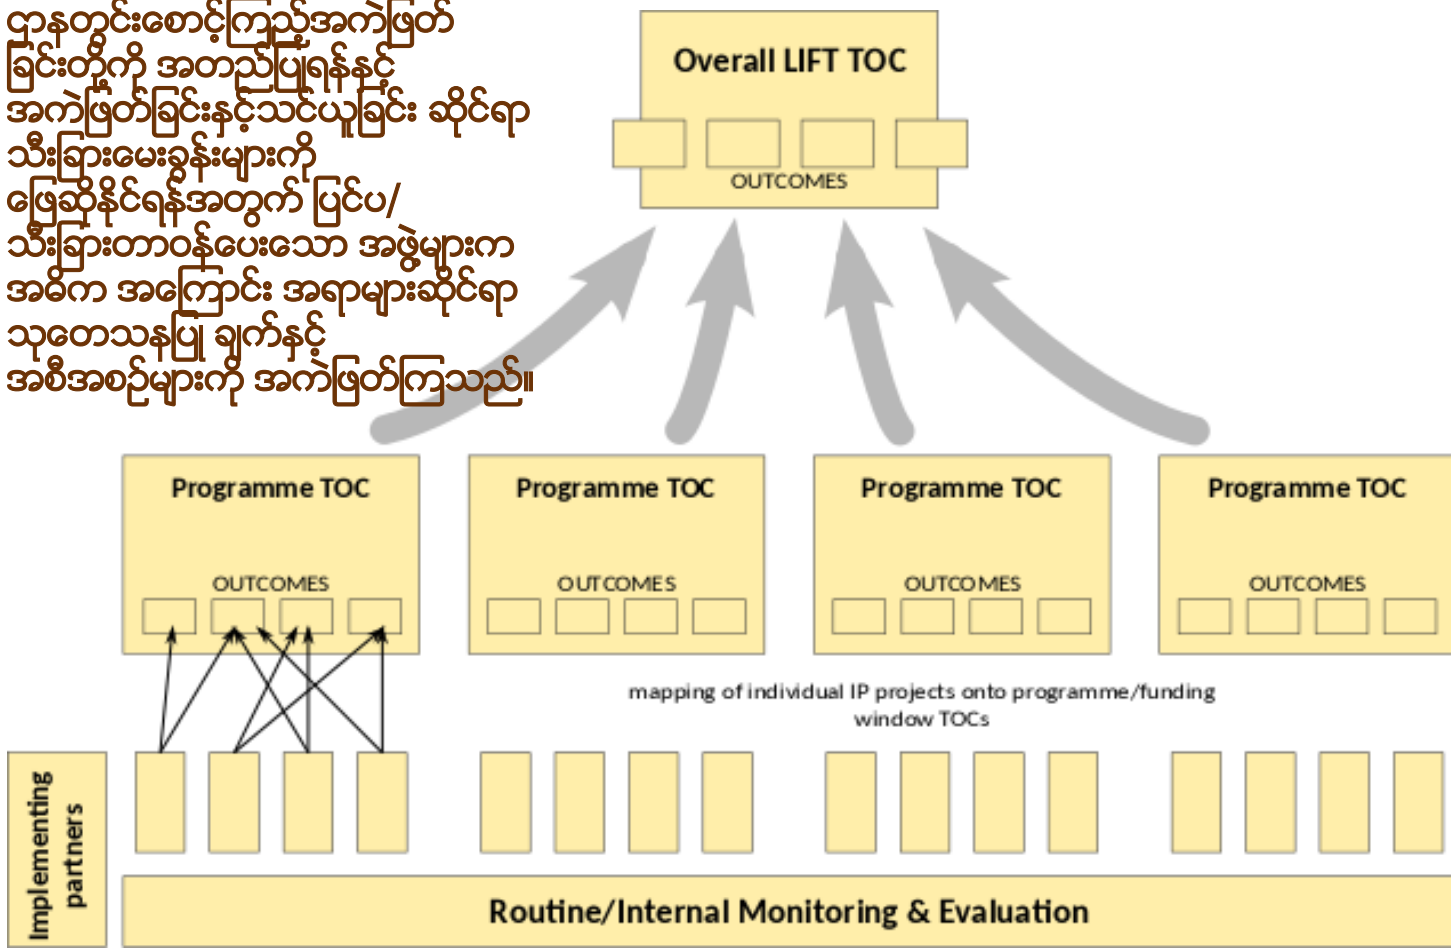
ဌာနတွင်းစောင့်ကြည့်အကဲဖြတ်ခြင်းတို့ကို အတည်ပြုရန်နှင့် အကဲဖြတ်ခြင်းနှင့်သင်ယူခြင်း ဆိုင်ရာ သီးခြားမေးခွန်းများကို ဖြေဆိုနိုင်ရန်အတွက် ပြင်ပ/ သီးခြားတာဝန်ပေးသော အဖွဲ့များက အဓိက အကြောင်း အရာများဆိုင်ရာ သုတေသနပြု ချက်နှင့် အစီအစဉ်များကို အကဲဖြတ်ကြသည်။

Overall LIFT TOC

OUTCOMES

Programme TOC

OUTCOMES

Programme TOC

OUTCOMES

Programme TOC

OUTCOMES

Programme TOC

OUTCOMES

mapping of individual IP projects onto programme/funding window TOCs

Implementing partners

Routine/Internal Monitoring & Evaluation